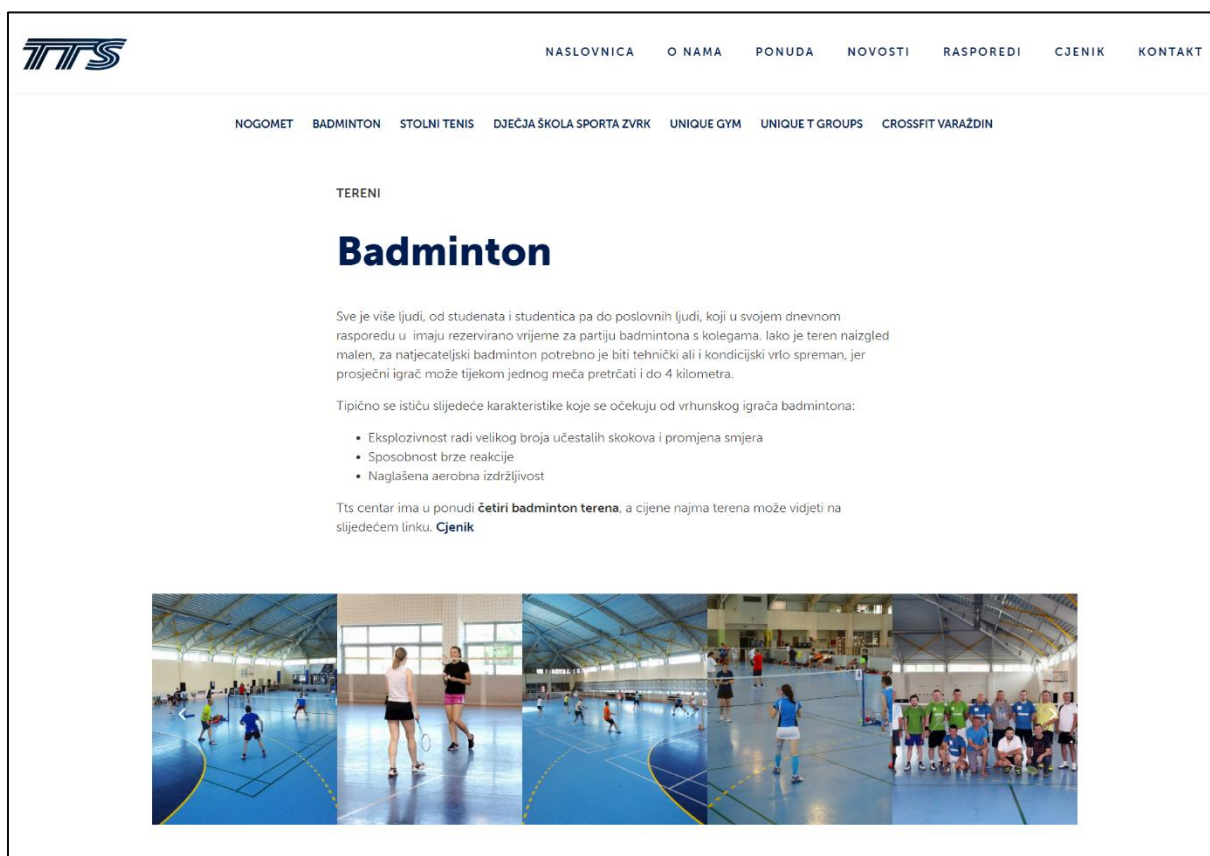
TTS

NASLOVNICA O NAMA PONUDA NOVOSTI RASPOREDI CJENIK KONTAKT

NOGOMET BADMINTON STOLNI TENIS DJEČJA ŠKOLA SPORTA ZVRK UNIQUE GYM UNIQUE T GROUPS CROSSFIT VARAŽDIN

TERENI

Badminton

Sve je više ljudi, od studenata i studentica pa do poslovnih ljudi, koji u svojem dnevnom rasporedu u imaju rezervirano vrijeme za partiju badmintona s kolegama. Iako je teren naizgled malen, za natjecateljski badminton potrebno je biti tehnički ali i kondicijski vrlo spreman, jer prosječni igrač može tijekom jednog meča pretrčati i do 4 kilometra.

Tipično se ističu slijedeće karakteristike koje se očekuju od vrhunskog igrača badmintona:

- Eksplozivnost radi velikog broja učestalih skokova i promjena smjera
- Sposobnost brze reakcije
- Naglašena aerobna izdržljivost

Tts centar ima u ponudi četiri badminton terena, a cijene najma terena može vidjeti na slijedećem linku. Cjenik